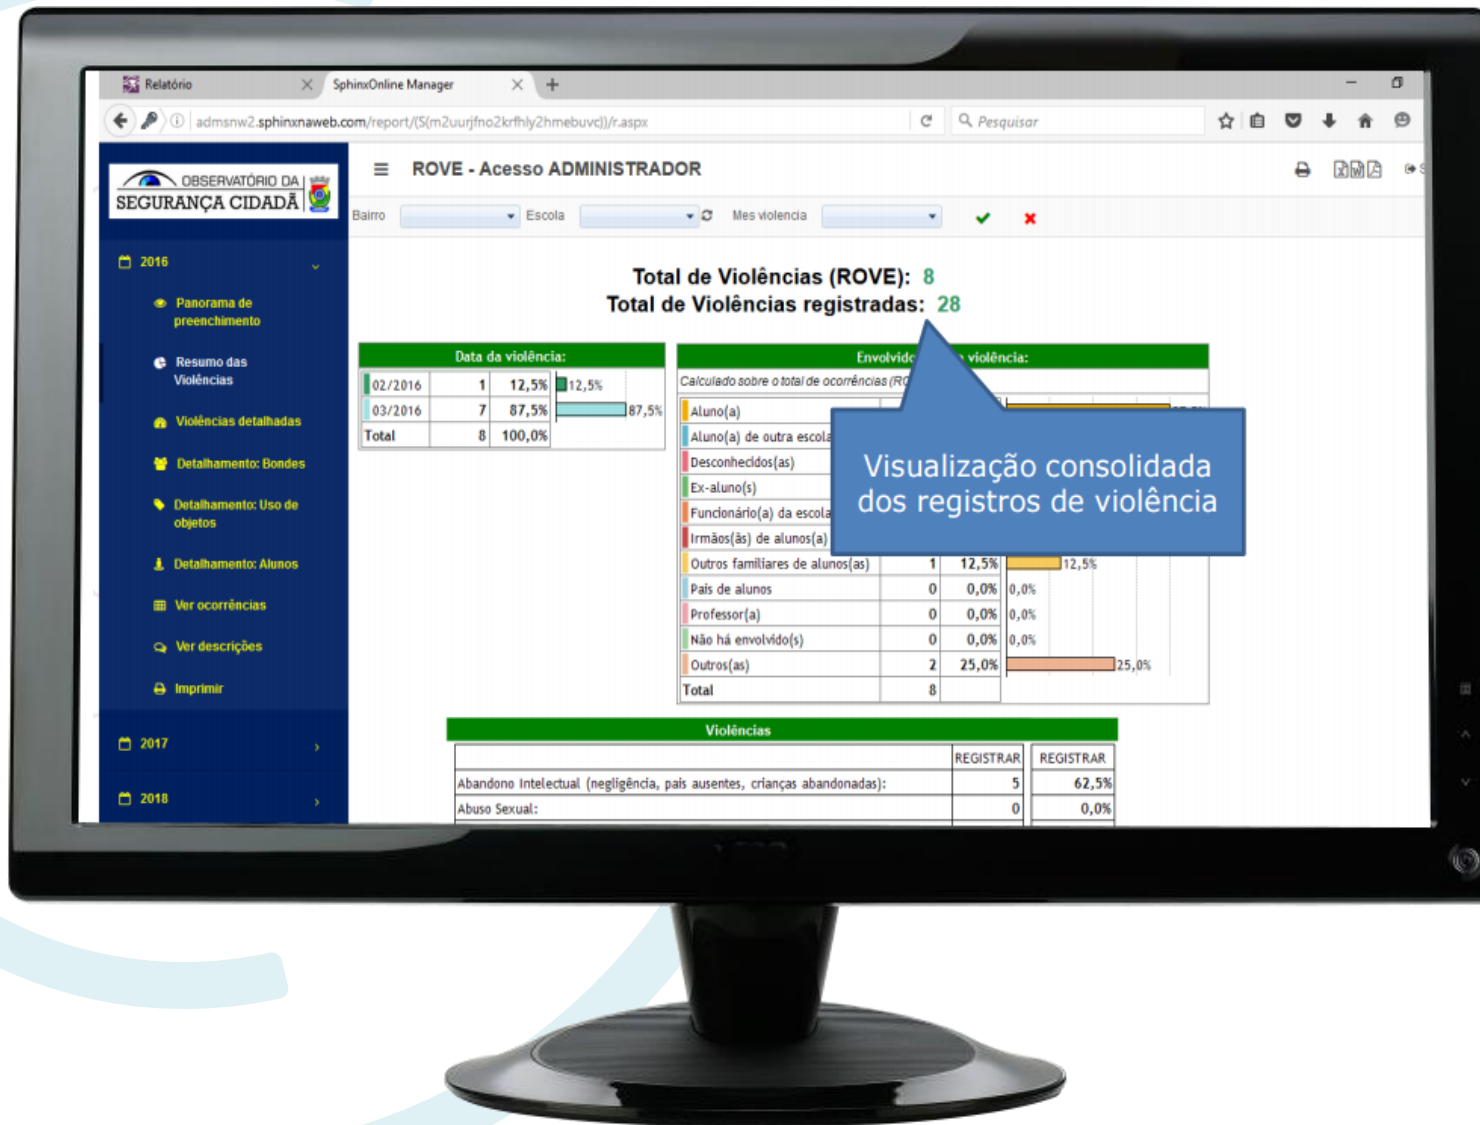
Relatório
SphinxOnline Manager
admsnw2.sphinxnaweb.com/report/(S(m2uurjfno2krfhly2hmebuvc))/r.aspx
Pesquisar

OBSERVATÓRIO DA SEGURANÇA CIDADÃ

2016
Panorama de preenchimento
Resumo das Violências
Violências detalhadas
Detalhamento: Bondes
Detalhamento: Uso de objetos
Detalhamento: Alunos
Ver ocorrências
Ver descrições
Imprimir
2017
2018

ROVE - Acesso ADMINISTRADOR

Bairro
Escola
Mes violencia

Total de Violências (ROVE): 8
Total de Violências registradas: 28

Data da violência:

| 02/2016 | 1 | 12,5% | 12,5% |
|---|---|---|---|
| 03/2016 | 7 | 87,5% | 87,5% |
| Total | 8 | 100,0% | |

Envolvid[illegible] violência:
Calculado sobre o total de ocorrências (R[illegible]

| Aluno(a) | | | |
|---|---|---|---|
| Aluno(a) de outra escola | | | |
| Desconhecidos(as) | | | |
| Ex-aluno(s) | | | |
| Funcionário(a) da escola | | | |
| Irmãos(ãs) de alunos(a) | | | |
| Outros familiares de alunos(as) | 1 | 12,5% | 12,5% |
| Pais de alunos | 0 | 0,0% | 0,0% |
| Professor(a) | 0 | 0,0% | 0,0% |
| Não há envolvido(s) | 0 | 0,0% | 0,0% |
| Outros(as) | 2 | 25,0% | 25,0% |
| Total | 8 | | |

Visualização consolidada dos registros de violência

Violências

| | REGISTRAR | REGISTRAR |
|---|---|---|
| Abandono Intelectual (negligência, pais ausentes, crianças abandonadas): | 5 | 62,5% |
| Abuso Sexual: | 0 | 0,0% |